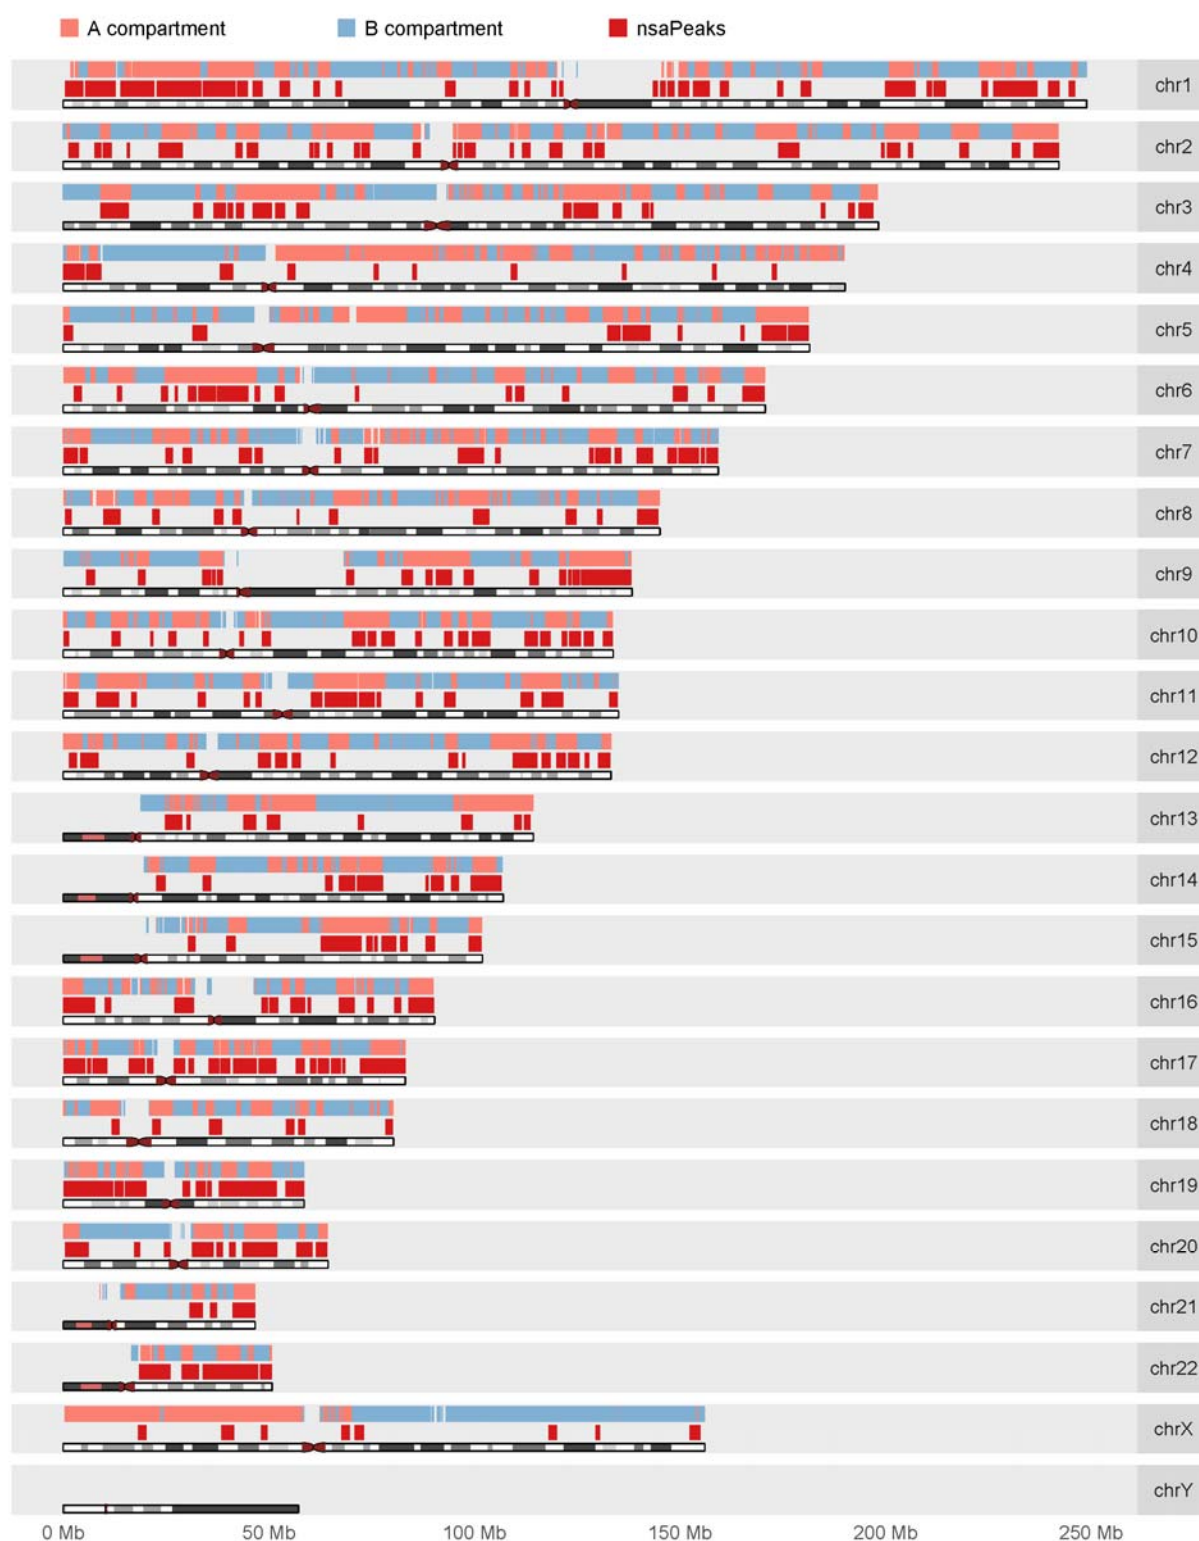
A compartment B compartment nsaPeaks

chr1
chr2
chr3
chr4
chr5
chr6
chr7
chr8
chr9
chr10
chr11
chr12
chr13
chr14
chr15
chr16
chr17
chr18
chr19
chr20
chr21
chr22
chrX
chrY

0 Mb 50 Mb 100 Mb 150 Mb 200 Mb 250 Mb